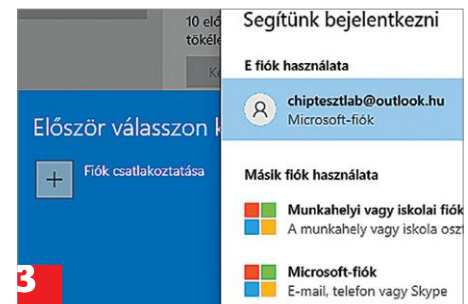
10 elő
tökél
K

Először válasszon k

Fiók csatlakoztatása

3

Segítünk bejelentkezni

E fiók használata

chiptesztlab@outlook.hu
Microsoft-fiók

Másik fiók használata

Munkahelyi vagy iskolai fiók
A munkahely vagy iskola oszt

Microsoft-fiók
E-mail, telefon vagy Skype